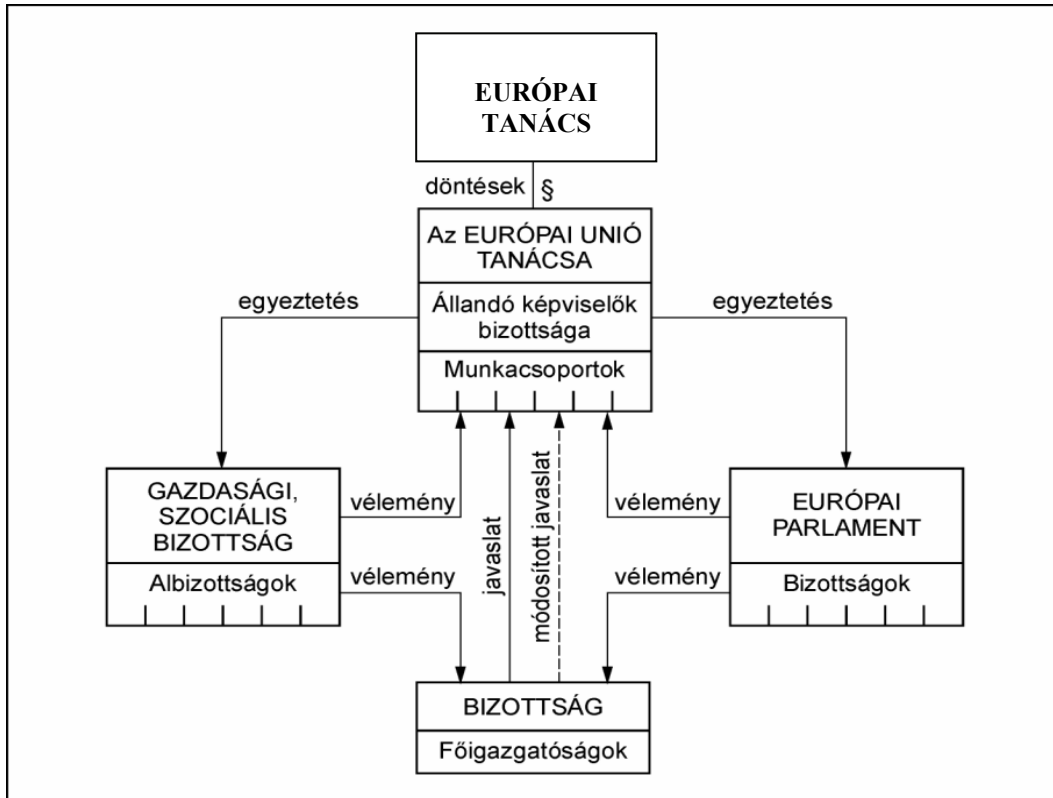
EURÓPAI TANÁCS

döntések §

Az EURÓPAI UNIÓ TANÁCSA

Állandó képviselők bizottsága

Munkacsoportok

egyeztetés

egyeztetés

GAZDASÁGI, SZOCIÁLIS BIZOTTSÁG

Albizottságok

vélemény

vélemény

javaslat

módosított javaslat

vélemény

vélemény

EURÓPAI PARLAMENT

Bizottságok

BIZOTTSÁG

Főigazgatóságok